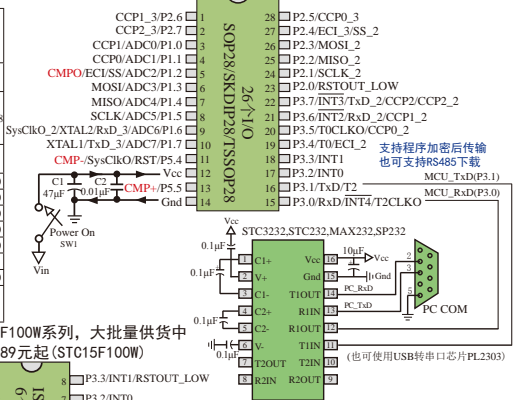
CCP1_3/P2.6 1
CCP2_3/P2.7 2
CCP1/ADC0/P1.0 3
CCP0/ADC1/P1.1 4
CMPO/ECI/SS/ADC2/P1.2 5
MOSI/ADC3/P1.3 6
MISO/ADC4/P1.4 7
SCLK/ADC5/P1.5 8
SysClkO_2/XTAL2/RxD_3/ADC6/P1.6 9
XTAL1/TxD_3/ADC7/P1.7 10
CMP-/SysClkO/RST/P5.4 11
Vcc 12
CMP+/P5.5 13
Gnd 14

SOP28/SKDIP28/TSSOP28
26个I/O

28 P2.5/CCP0_3
27 P2.4/ECI_3/SS_2
26 P2.3/MOSI_2
25 P2.2/MISO_2
24 P2.1/SCLK_2
23 P2.0/RSTOUT_LOW
22 P3.7/INT3/TxD_2/CCP2/CCP2_2
21 P3.6/INT2/RxD_2/CCP1_2
20 P3.5/T0CLKO/CCP0_2
19 P3.4/T0/ECI_2
18 P3.3/INT1
17 P3.2/INT0
16 P3.1/TxD/T2
15 P3.0/RxD/INT4/T2CLKO

支持程序加密后传输
也可支持RS485下载

MCU_TxD(P3.1)
MCU_RxD(P3.0)

C1 47μF
C2 0.01μF
Power On
SW1
Vin

Vcc
STC3232,STC232,MAX232,SP232
0.1μF
0.1μF
0.1μF
1 C1+
2 V+
3 C1-
4 C2+
5 C2-
6 V-
7 T2OUT
8 R2IN
Vcc 16
Gnd 15
T1OUT 14
R1IN 13
R1OUT 12
T1IN 11
T2IN 10
R2OUT 9
10μF
Vcc
Gnd
PC_RxD
PC_TxD
2
3
5
PC COM
(也可使用USB转串口芯片PL2303)

F100W系列，大批量供货中
89元起 (STC15F100W)

8 P3.3/INT1/RSTOUT_LOW
7 P3.2/INT0